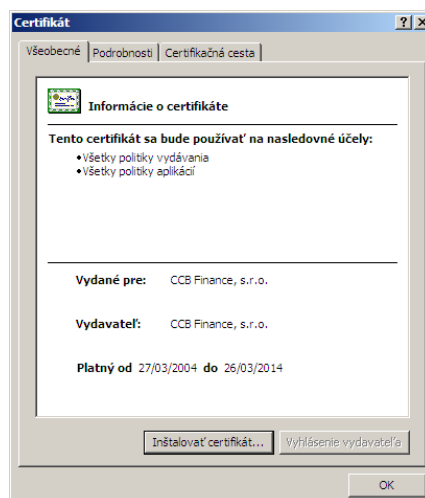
Certifikát

?
X

Všeobecné | Podrobnosti | Certifikačná cesta

Informácie o certifikáte

Tento certifikát sa bude používať na nasledovné účely:

•Všetky politiky vydávania
•Všetky politiky aplikácií

Vydané pre: CCB Finance, s.r.o.

Vydavateľ: CCB Finance, s.r.o.

Platný od 27/03/2004 do 26/03/2014

Inštalovať certifikát... | Vyhlásenie vydavateľa

OK